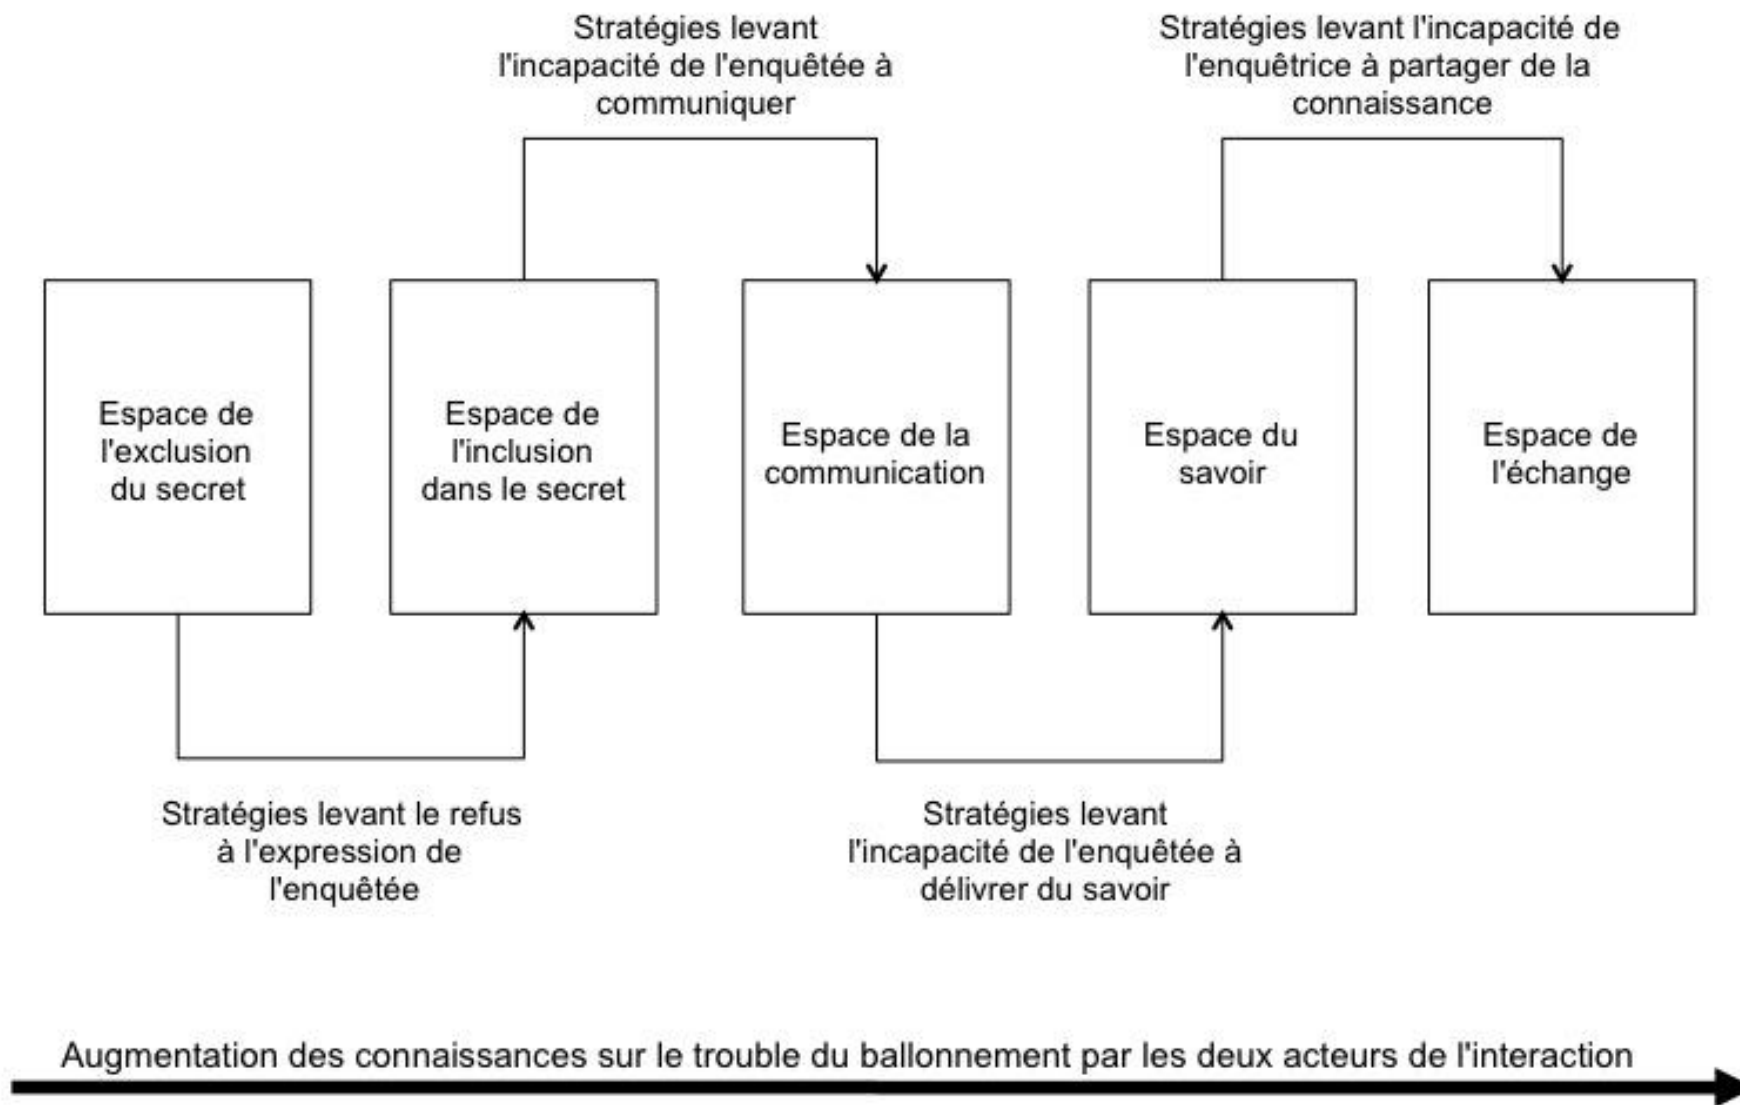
Stratégies levant l'incapacité de l'enquêtée à communiquer

Stratégies levant l'incapacité de l'enquêtrice à partager de la connaissance

Espace de l'exclusion du secret

Espace de l'inclusion dans le secret

Espace de la communication

Espace du savoir

Espace de l'échange

Stratégies levant le refus à l'expression de l'enquêtée

Stratégies levant l'incapacité de l'enquêtée à délivrer du savoir

Augmentation des connaissances sur le trouble du ballonnement par les deux acteurs de l'interaction